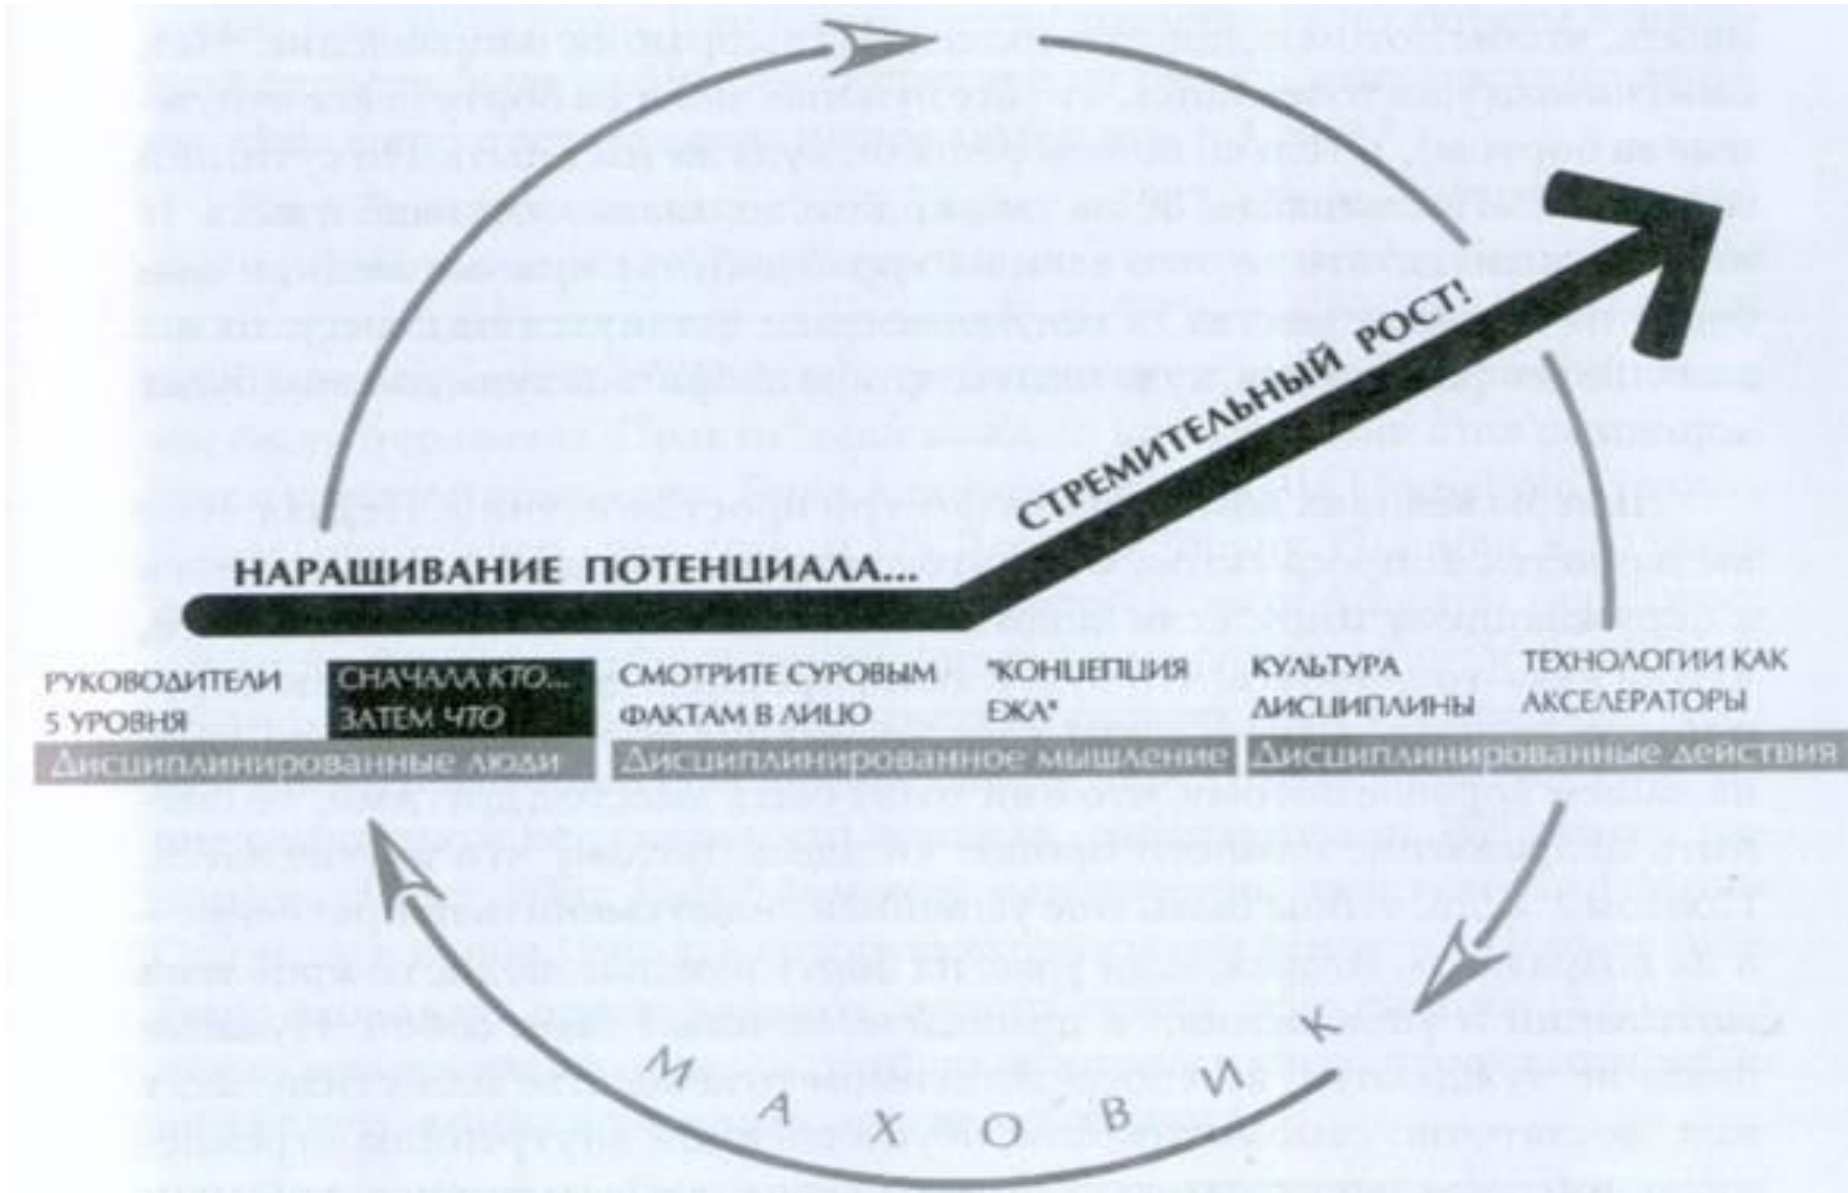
СТРЕМИТЕЛЬНЫЙ РОСТ!

НАРАЩИВАНИЕ ПОТЕНЦИАЛА...

РУКОВОДИТЕЛИ 5 УРОВНЯ

СНАЧАЛА КТО... ЗАТЕМ ЧТО

СМОТРИТЕ СУРОВЫМ ФАКТАМ В ЛИЦО

"КОНЦЕПЦИЯ ЕЖА"

КУЛЬТУРА ДИСЦИПЛИНЫ

ТЕХНОЛОГИИ КАК АКСЕЛЕРАТОРЫ

Дисциплинированные люди

Дисциплинированное мышление

Дисциплинированные действия

МАХОВИК